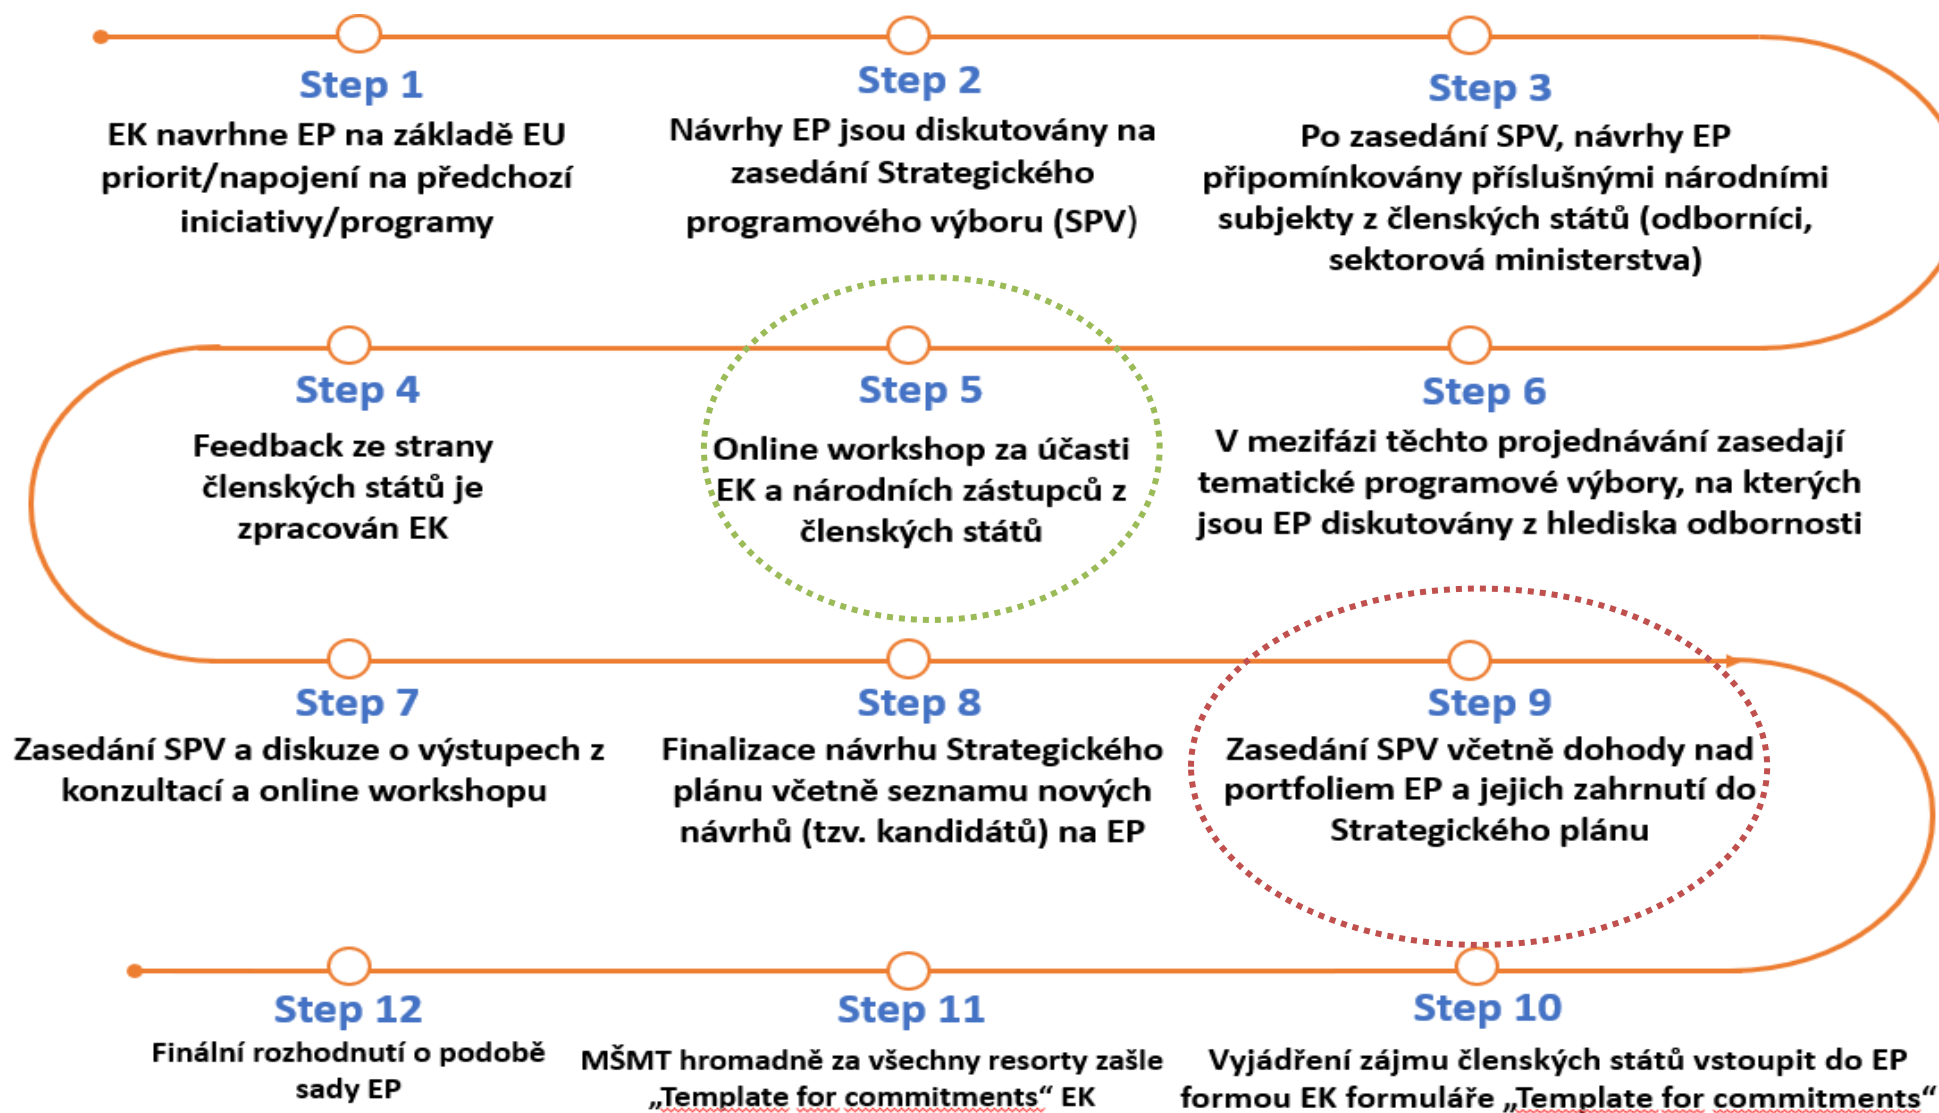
Step 1
EK navrhne EP na základě EU priorit/napojení na předchozí iniciativy/programy

Step 2
Návrhy EP jsou diskutovány na zasedání Strategického programového výboru (SPV)

Step 3
Po zasedání SPV, návrhy EP připomínkovány příslušnými národními subjekty z členských států (odborníci, sektorová ministerstva)

Step 4
Feedback ze strany členských států je zpracován EK

Step 5
Online workshop za účasti EK a národních zástupců z členských států

Step 6
V mezifázi těchto projednávání zasedají tematické programové výbory, na kterých jsou EP diskutovány z hlediska odbornosti

Step 7
Zasedání SPV a diskuze o výstupech z konzultací a online workshopu

Step 8
Finalizace návrhu Strategického plánu včetně seznamu nových návrhů (tzv. kandidátů) na EP

Step 9
Zasedání SPV včetně dohody nad portfoliem EP a jejich zahrnutí do Strategického plánu

Step 12
Finální rozhodnutí o podobě sady EP

Step 11
MŠMT hromadně za všechny resorty zašle „Template for commitments“ EK

Step 10
Vyjádření zájmu členských států vstoupit do EP formou EK formuláře „Template for commitments“